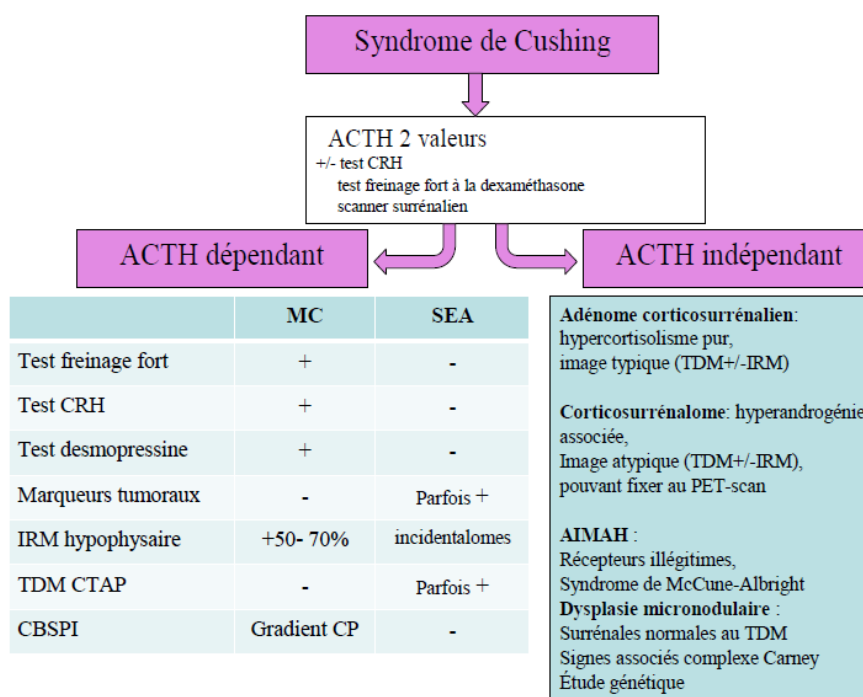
Syndrome de Cushing

ACTH 2 valeurs
+/- test CRH
test freinage fort à la dexaméthasone
scanner surrénalien

ACTH dépendant

ACTH indépendant

| | MC | SEA |
|---|---|---|
| Test freinage fort | + | - |
| Test CRH | + | - |
| Test desmopressine | + | - |
| Marqueurs tumoraux | - | Parfois + |
| IRM hypophysaire | +50- 70% | incidentalomes |
| TDM CTAP | - | Parfois + |
| CBSPI | Gradient CP | - |

**Adénome corticosurrénalien**: hypercortisolisme pur, image typique (TDM+/-IRM)

**Corticosurrénalome**: hyperandrogénie associée, Image atypique (TDM+/-IRM), pouvant fixer au PET-scan

**AIMAH** :
Récepteurs illégitimes,
Syndrome de McCune-Albright
**Dysplasie micronodulaire** :
Surrénales normales au TDM
Signes associés complexe Carney
Étude génétique